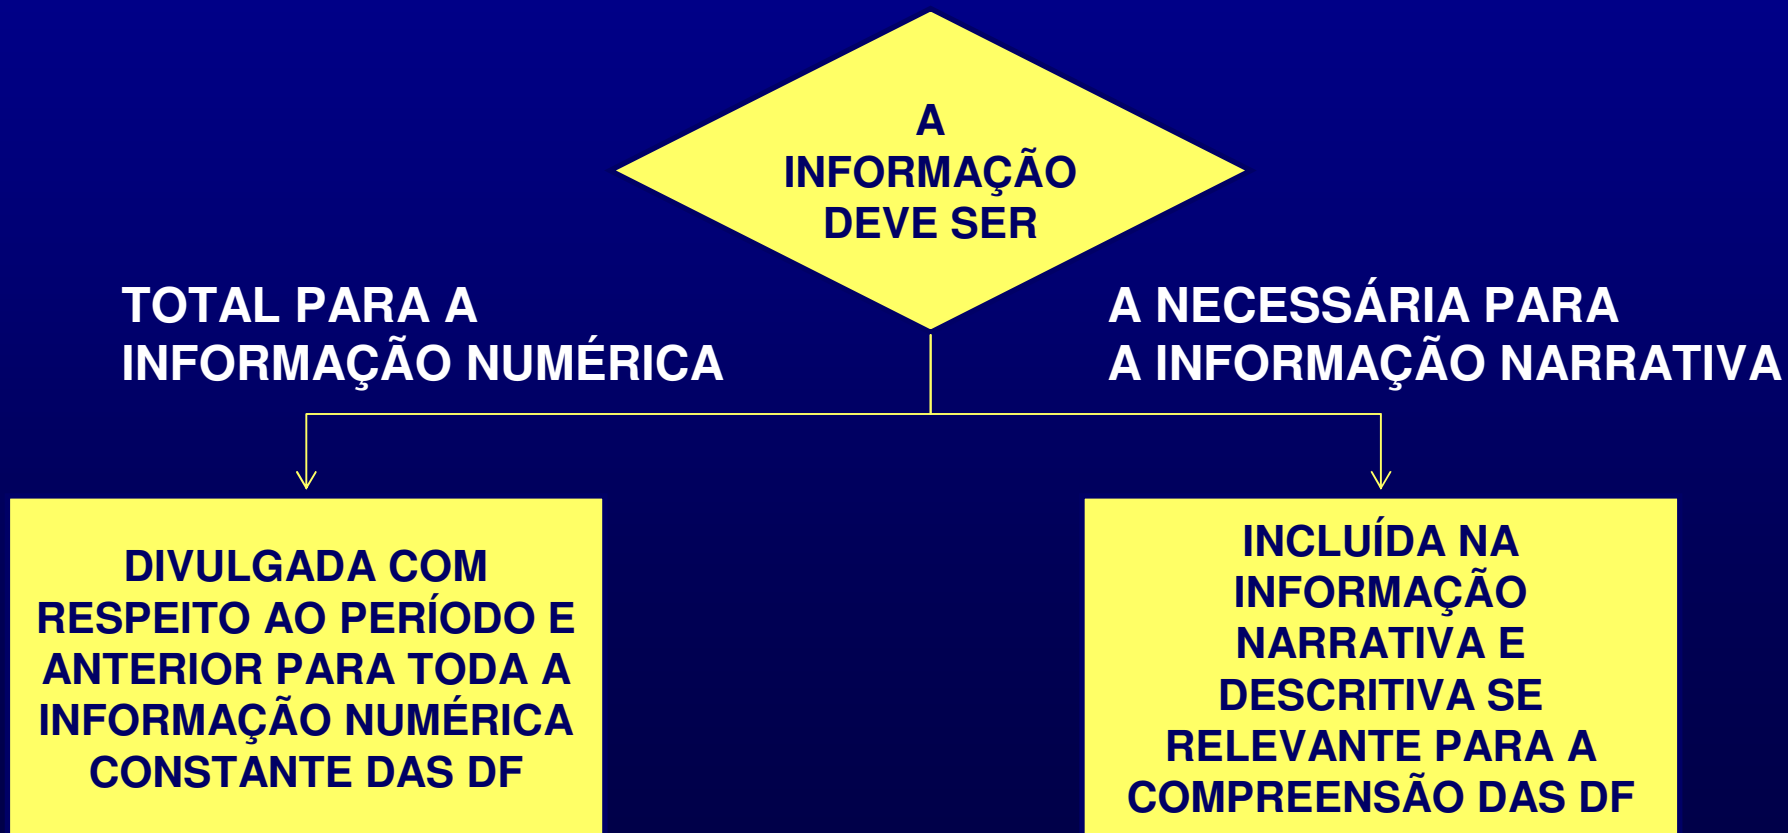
A INFORMAÇÃO DEVE SER

TOTAL PARA A INFORMAÇÃO NUMÉRICA

A NECESSÁRIA PARA A INFORMAÇÃO NARRATIVA

DIVULGADA COM RESPEITO AO PERÍODO E ANTERIOR PARA TODA A INFORMAÇÃO NUMÉRICA CONSTANTE DAS DF

INCLUÍDA NA INFORMAÇÃO NARRATIVA E DESCRITIVA SE RELEVANTE PARA A COMPREENSÃO DAS DF